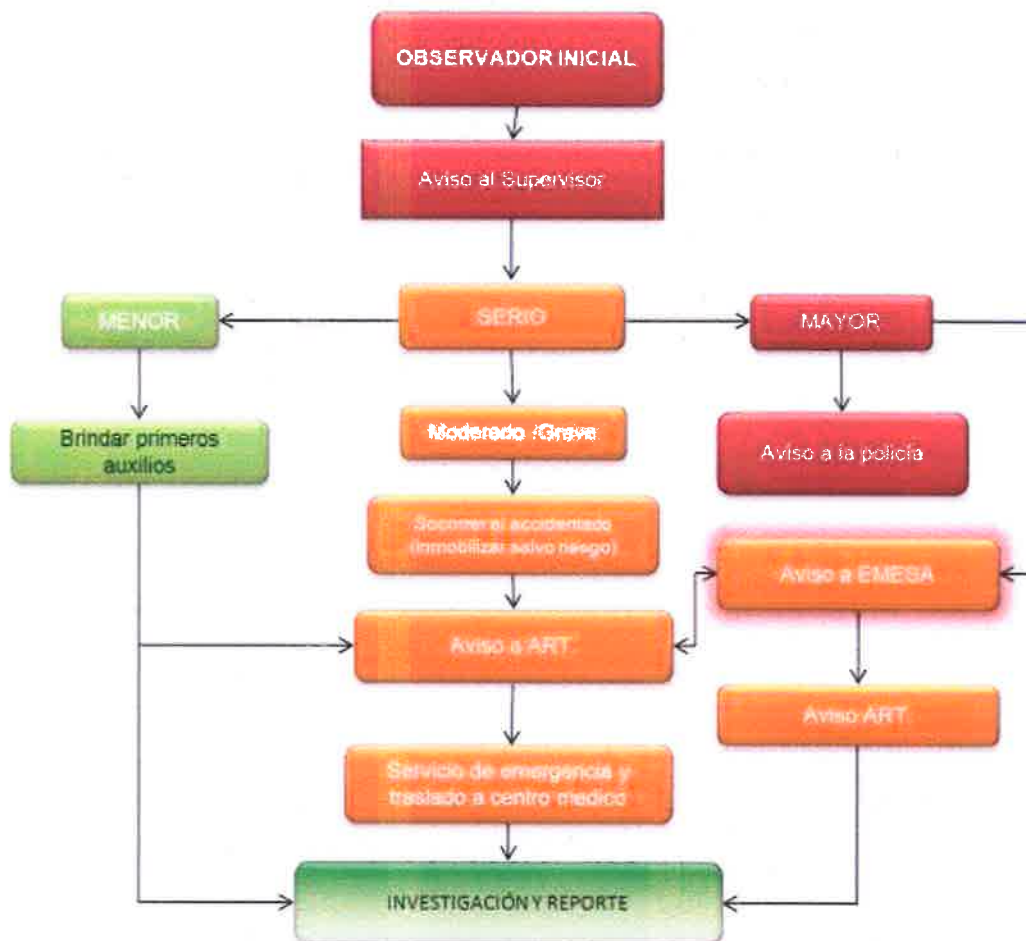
OBSERVADOR INICIAL

Aviso al Supervisor

MENOR

SERIO

MAYOR

Brindar primeros auxilios

Moderado /Grave

Aviso a la policía

Socorrer al accidentado (inmovilizar salvo riesgo)

Aviso a EMESA

Aviso a ART

Aviso ART

Servicio de emergencia y traslado a centro medico

INVESTIGACIÓN Y REPORTE